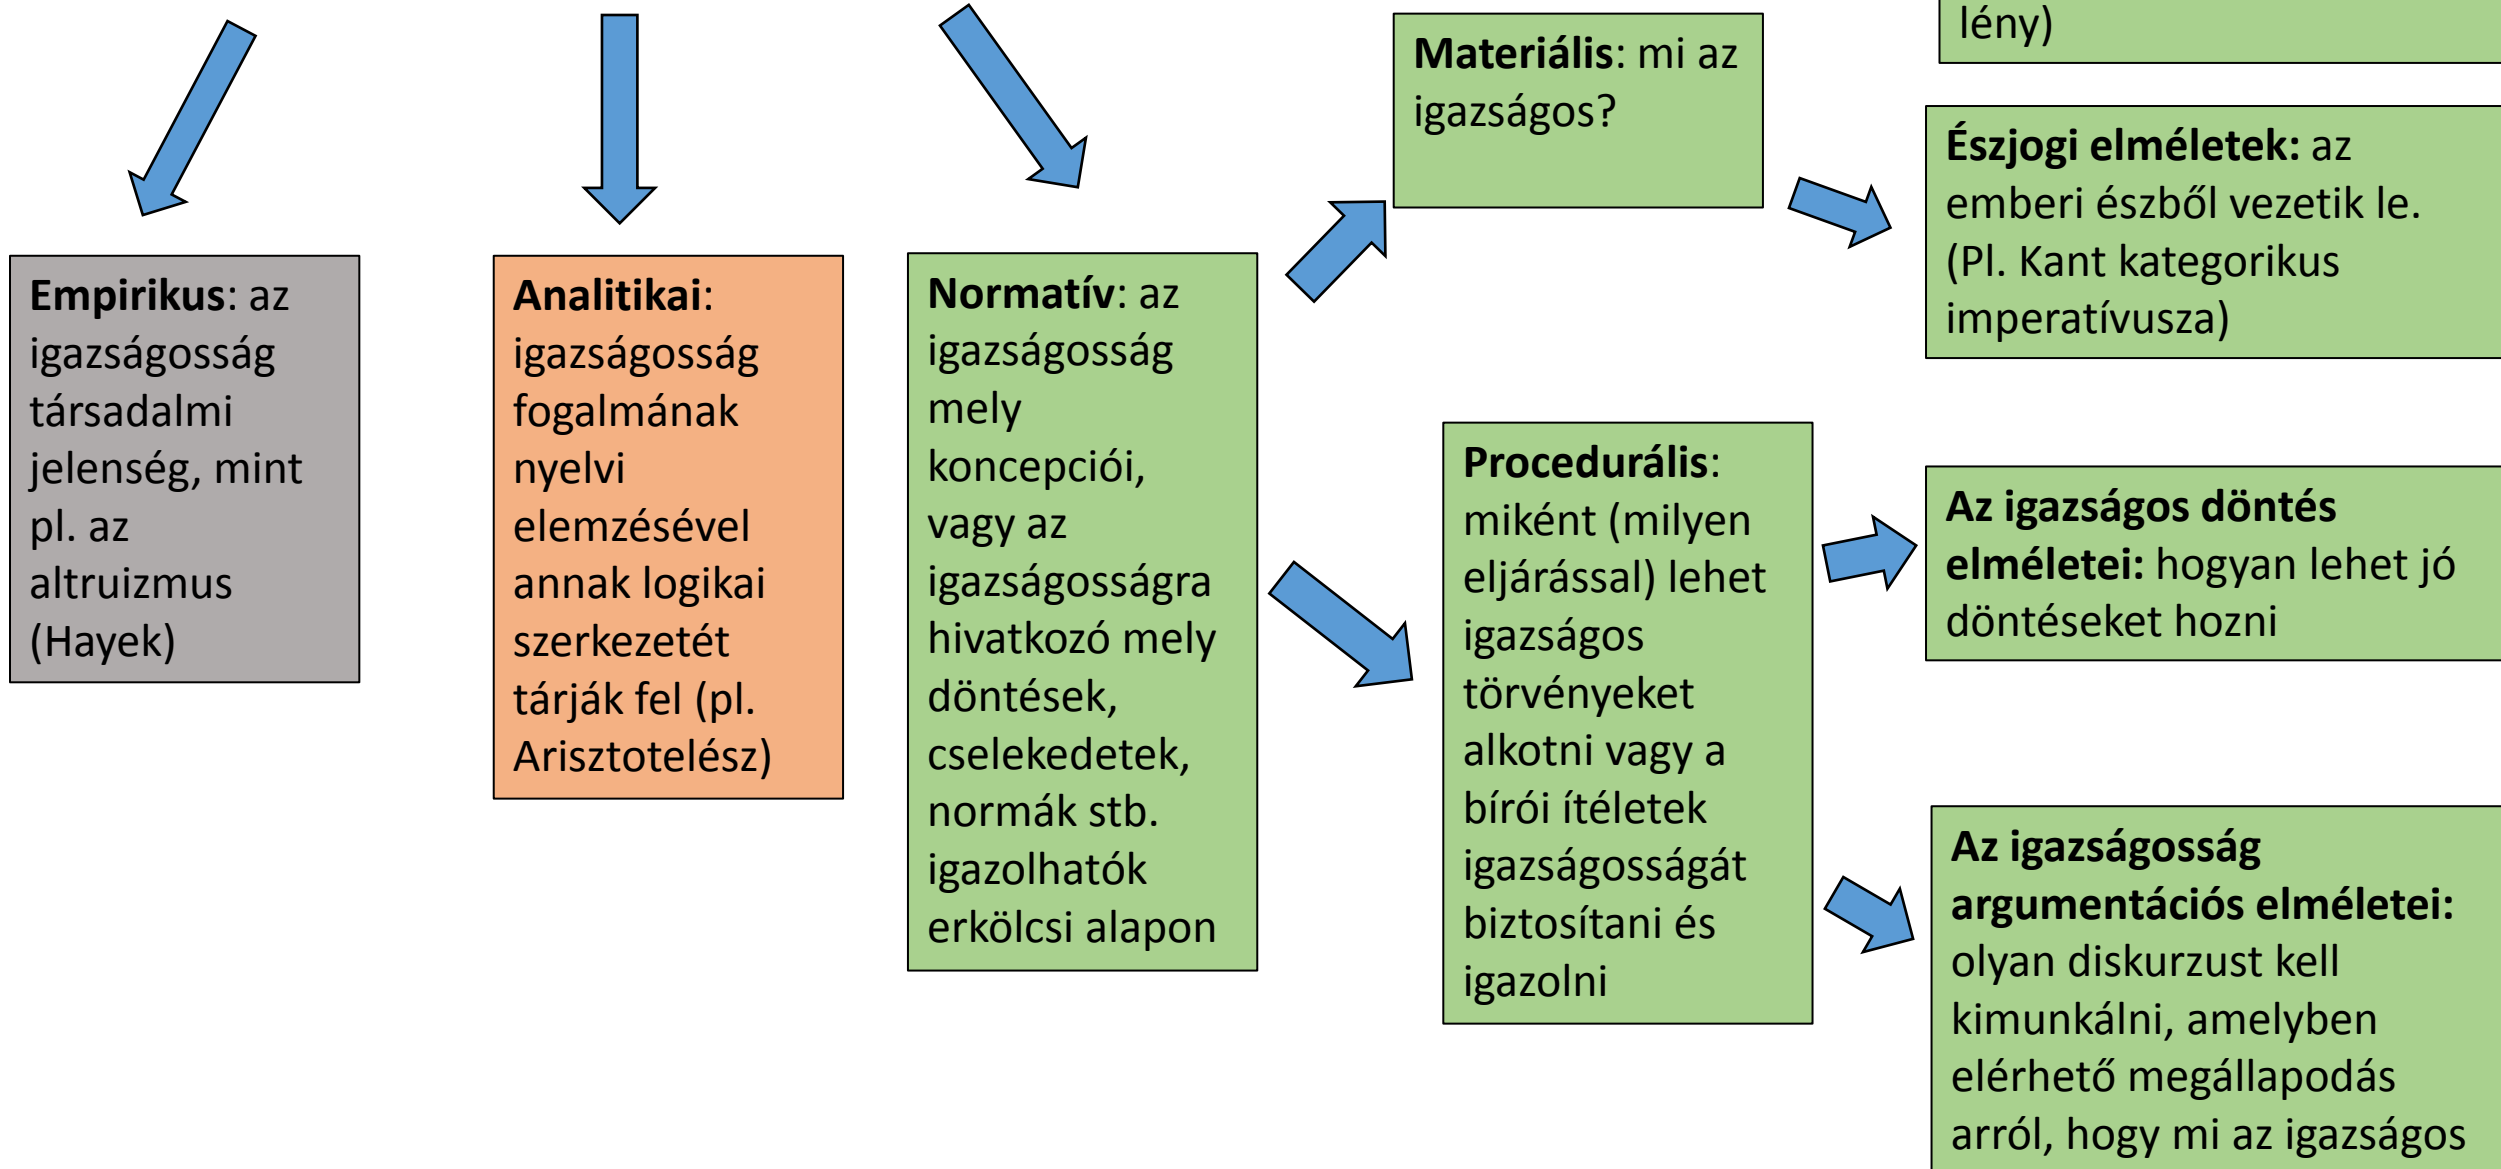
lény)

**Empirikus**: az igazságosság társadalmi jelenség, mint pl. az altruizmus (Hayek)

**Analitikai**: igazságosság fogalmának nyelvi elemzésével annak logikai szerkezetét tárják fel (pl. Arisztotelész)

**Normatív**: az igazságosság mely koncepciói, vagy az igazságosságra hivatkozó mely döntések, cselekedetek, normák stb. igazolhatók erkölcsi alapon

**Materiális**: mi az igazságos?

**Észjogi elméletek:** az emberi észből vezetik le. (Pl. Kant kategorikus imperatívusza)

**Procedurális**: miként (milyen eljárással) lehet igazságos törvényeket alkotni vagy a bírói ítéletek igazságosságát biztosítani és igazolni

**Az igazságos döntés elméletei:** hogyan lehet jó döntéseket hozni

**Az igazságosság argumentációs elméletei:** olyan diskurzust kell kimunkálni, amelyben elérhető megállapodás arról, hogy mi az igazságos